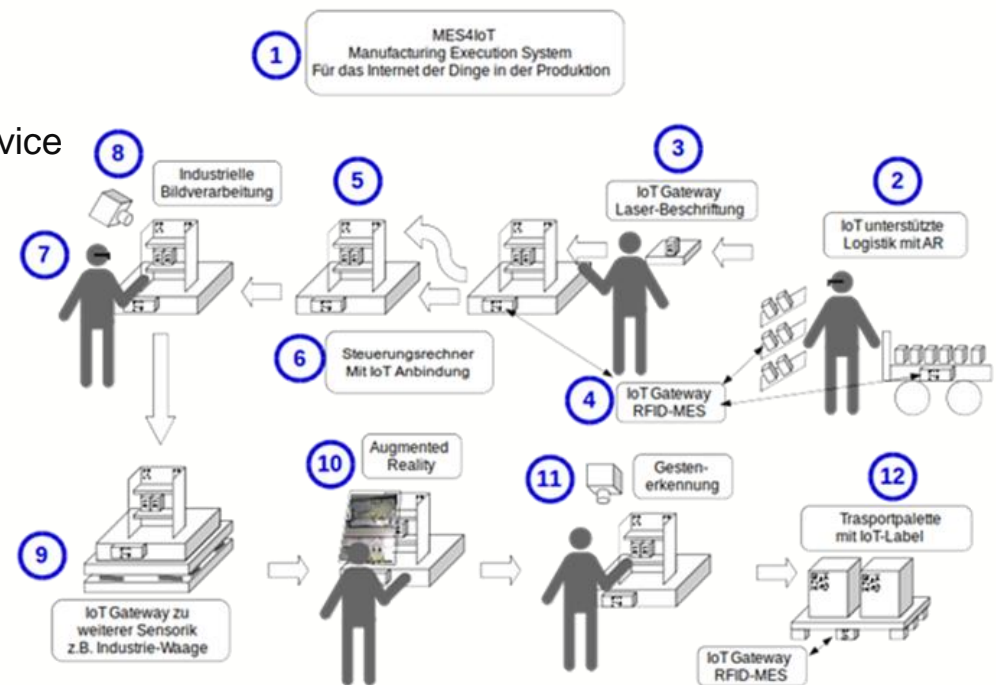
1
MES4IoT
Manufacturing Execution System
Für das Internet der Dinge in der Produktion

vice

8
Industrielle Bildverarbeitung

5

3
IoT Gateway
Laser-Beschriftung

2
IoT unterstützte Logistik mit AR

7

6
Steuerungsrechner
Mit IoT Anbindung

4
IoT Gateway
RFID-MES

10
Augmented Reality

11
Gesten-erkennung

12
Trasportpalette mit IoT-Label

9
IoT Gateway zu weiterer Sensorik z.B. Industrie-Waage

IoT Gateway
RFID-MES